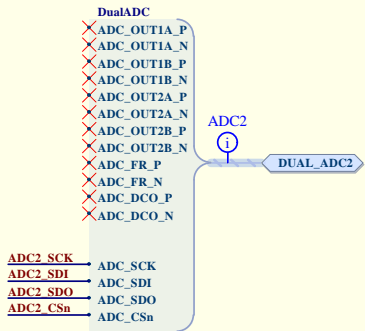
DualADC
ADC_OUT1A_P
ADC_OUT1A_N
ADC_OUT1B_P
ADC_OUT1B_N
ADC_OUT2A_P
ADC_OUT2A_N
ADC_OUT2B_P
ADC_OUT2B_N
ADC_FR_P
ADC_FR_N
ADC_DCO_P
ADC_DCO_N
ADC2
i
DUAL_ADC2
ADC2_SCK
ADC2_SDI
ADC2_SDO
ADC2_CSn
ADC_SCK
ADC_SDI
ADC_SDO
ADC_CSn